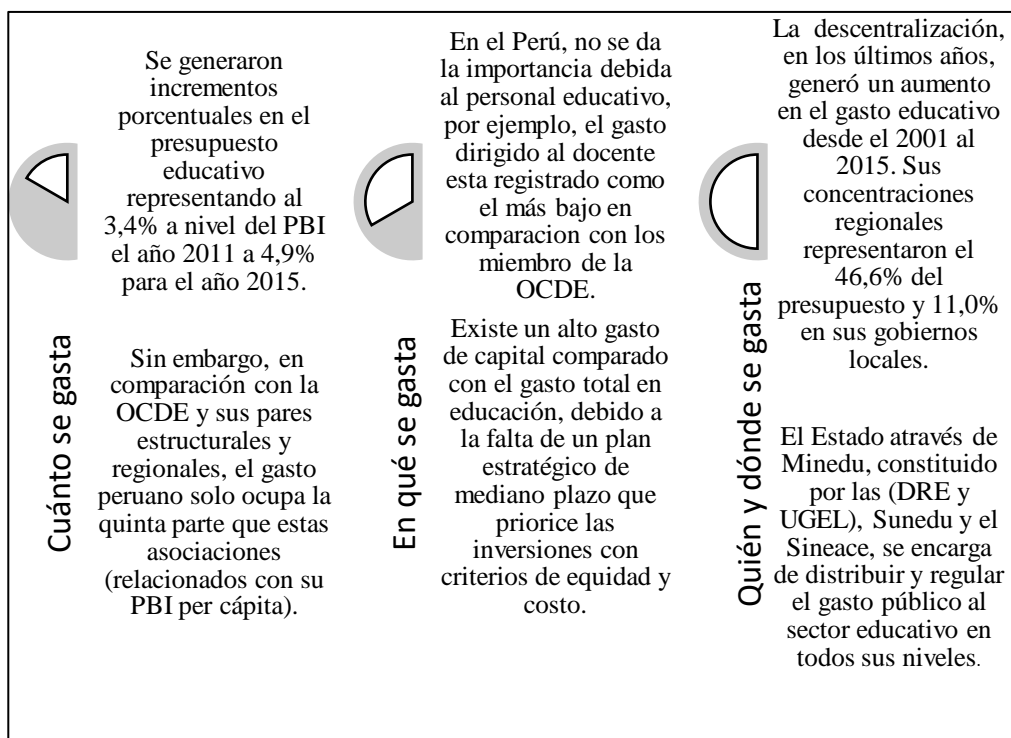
Cuánto se gasta

Se generaron incrementos porcentuales en el presupuesto educativo representando al 3,4% a nivel del PBI el año 2011 a 4,9% para el año 2015.

Sin embargo, en comparación con la OCDE y sus pares estructurales y regionales, el gasto peruano solo ocupa la quinta parte que estas asociaciones (relacionados con su PBI per cápita).

En qué se gasta

En el Perú, no se da la importancia debida al personal educativo, por ejemplo, el gasto dirigido al docente esta registrado como el más bajo en comparacion con los miembro de la OCDE.

Existe un alto gasto de capital comparado con el gasto total en educación, debido a la falta de un plan estratégico de mediano plazo que priorice las inversiones con criterios de equidad y costo.

Quién y dónde se gasta

La descentralización, en los últimos años, generó un aumento en el gasto educativo desde el 2001 al 2015. Sus concentraciones regionales representaron el 46,6% del presupuesto y 11,0% en sus gobiernos locales.

El Estado através de Minedu, constituido por las (DRE y UGEL), Sunedu y el Sineace, se encarga de distribuir y regular el gasto público al sector educativo en todos sus niveles.